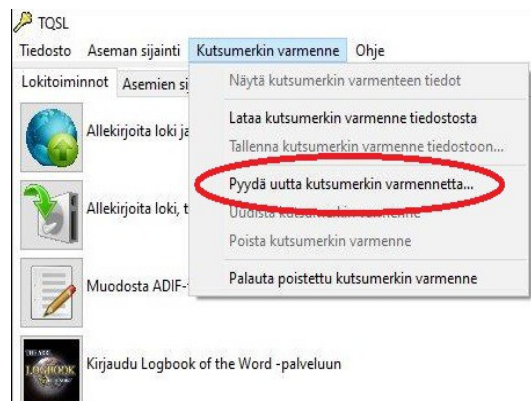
TQSL

Tiedosto Aseman sijainti Kutsumerkin varmenne Ohje

Lokitoiminnot Asemien si

Allekirjoita loki ja

Allekirjoita loki, t

Muodosta ADIF-

Kirjaudu Logbook of the Word -palveluun

Näytä kutsumerkin varmenteen tiedot

Lataa kutsumerkin varmenne tiedostosta

Tallenna kutsumerkin varmenne tiedostoon...

Pyydä uutta kutsumerkin varmennetta...

Uudista kutsumerkin varmenne

Poista kutsumerkin varmenne

Palauta poistettu kutsumerkin varmenne

LOGBOOK